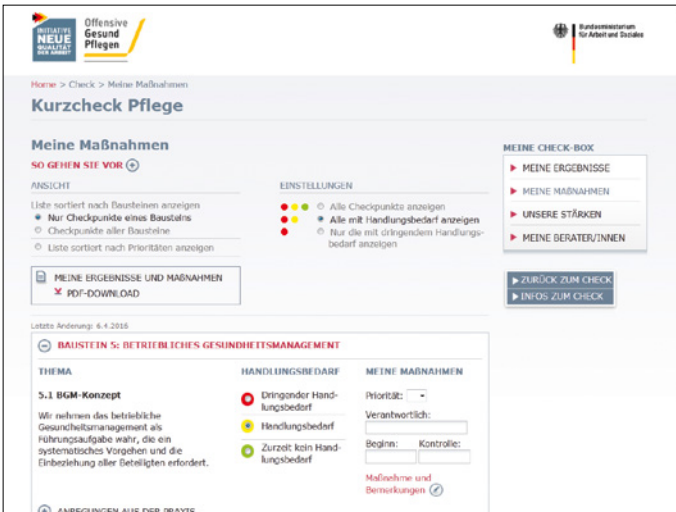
INITIATIVE NEUE QUALITÄT DER ARBEIT

Offensive Gesund Pflegen

Bundesministerium für Arbeit und Soziales

Home > Check > Meine Maßnahmen

Kurzcheck Pflege

Meine Maßnahmen

SO GEHEN SIE VOR

ANSICHT

Liste sortiert nach Bausteinen anzeigen
Nur Checkpunkte eines Bausteins
Checkpunkte aller Bausteine
Liste sortiert nach Prioritäten anzeigen

EINSTELLUNGEN

Alle Checkpunkte anzeigen
Alle mit Handlungsbedarf anzeigen
Nur die mit dringendem Handlungsbedarf anzeigen

MEINE ERGEBNISSE UND MAßNAHMEN
PDF-DOWNLOAD

MEINE CHECK-BOX

MEINE ERGEBNISSE
MEINE MAßNAHMEN
UNSERE STÄRKEN
MEINE BERATER/INNEN

ZURÜCK ZUM CHECK
INFOS ZUM CHECK

Letzte Änderung: 6.4.2016

BAUSTEIN 5: BETRIEBLICHES GESUNDHEITSMANAGEMENT

| THEMA | HANDLUNGSBEDARF | MEINE MAßNAHMEN |
|---|---|---|
| 5.1 BGM-Konzept<br>Wir nehmen das betriebliche Gesundheitsmanagement als Führungsaufgabe wahr, die ein systematisches Vorgehen und die Einbeziehung aller Beteiligten erfordert. | Dringender Handlungsbedarf<br>Handlungsbedarf<br>Zurzeit kein Handlungsbedarf | Priorität:<br>Verantwortlich:<br>Beginn: Kontrolle:<br>Maßnahme und Bemerkungen |

ANREGUNGEN AUS DER PRAXIS